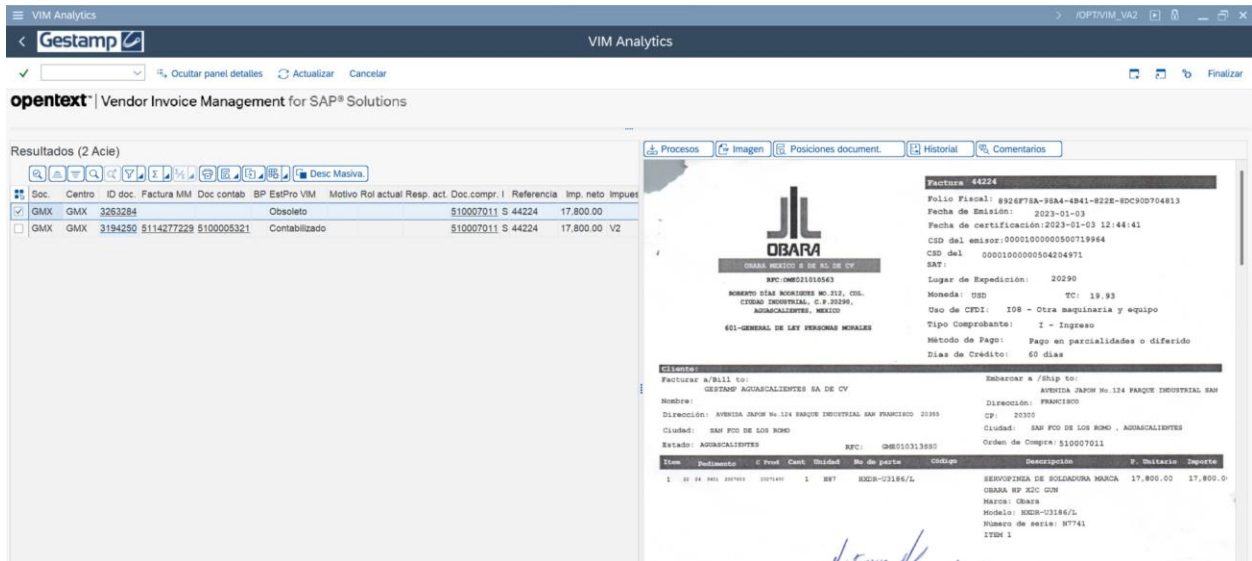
≡ VIM Analytics

> /OPT/VIM_VA2

< Gestamp

VIM Analytics

✓ Ocultar panel detalles Actualizar Cancelar

Finalizar

opentext™ | Vendor Invoice Management for SAP® Solutions

Resultados (2 Acie)

Desc Masiva.

| Soc. | Centro | ID doc. | Factura MM | Doc contab | BP | EstPro VIM | Motivo | Rol actual | Resp. act. | Doc.compr. | I | Referencia | Imp. neto | Impues |
|---|---|---|---|---|---|---|---|---|---|---|---|---|---|---|
| GMX | GMX | 3263284 | | | | Obsoleto | | | | 510007011 | S | 44224 | 17,800.00 | |
| GMX | GMX | 3194250 | 5114277229 | 5100005321 | | Contabilizado | | | | 510007011 | S | 44224 | 17,800.00 | V2 |

Procesos | Imagen | Posiciones document. | Historial | Comentarios

OBARA

OBARA MEXICO S DE RL DE CV

RFC:OME021010563

ROBERTO DÍAZ RODRIGUEZ NO.212, COL. CIUDAD INDUSTRIAL, C.P.20290, AGUASCALIENTES, MEXICO

601-GENERAL DE LEY PERSONAS MORALES

Factura 44224

Folio Fiscal: 8926F78A-98A4-4B41-822E-EDC90D704813
Fecha de Emisión: 2023-01-03
Fecha de certificación:2023-01-03 12:44:41
CSD del emisor:00001000000500719964
CSD del SAT: 00001000000504204971
Lugar de Expedición: 20290
Moneda: USD TC: 19.93
Uso de CFDI: I08 - Otra maquinaria y equipo
Tipo Comprobante: I - Ingreso
Método de Pago: Pago en parcialidades o diferido
Dias de Crédito: 60 dias

Cliente:
Facturar a/Bill to:
GESTAMP AGUASCALIENTES SA DE CV
Nombre:
Dirección: AVENIDA JAPON No.124 PARQUE INDUSTRIAL SAN FRANCISCO 20355
Ciudad: SAN FCO DE LOS ROMO
Estado: AGUASCALIENTES RFC: GME010313880

Embarcar a /Ship to:
AVENIDA JAPON No.124 PARQUE INDUSTRIAL SAN
Dirección: FRANCISCO
CP: 20300
Ciudad: SAN FCO DE LOS ROMO , AGUASCALIENTES
Orden de Compra: 510007011

| Item | Pedimento | C Prod | Cant | Unidad | No de parte | Código | Descripción | P. Unitario | Importe |
|---|---|---|---|---|---|---|---|---|---|
| 1 | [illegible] | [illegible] | 1 | H87 | HXDR-U3186/L | | SERVOPINZA DE SOLDADURA MARCA OBARA HP X2C GUN Marca: Obara Modelo: HXDR-U3186/L Número de serie: N7741 ITEM 1 | 17,800.00 | 17,800.0 |